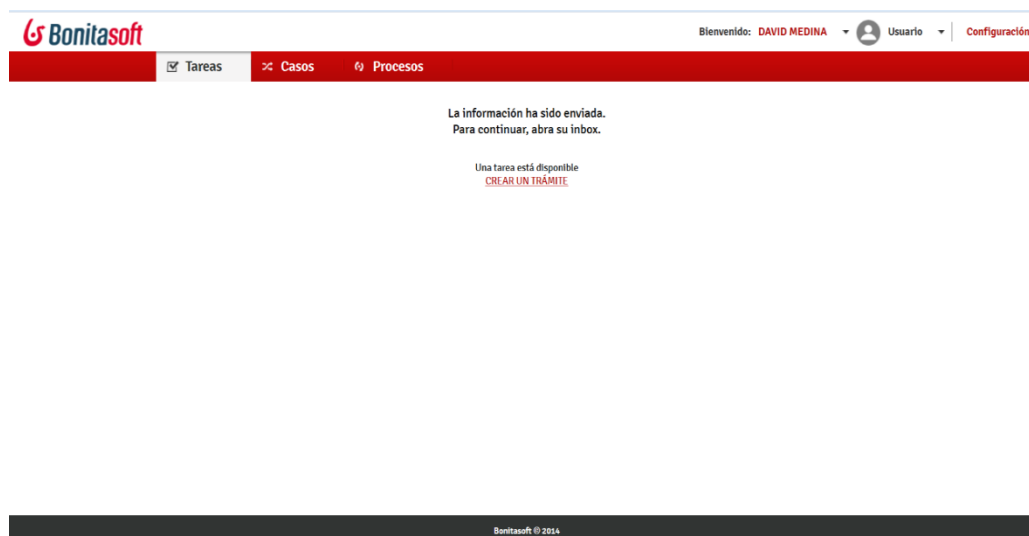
Bonitasoft

Bienvenido: DAVID MEDINA ▾ Usuario ▾ Configuración

Tareas Casos Procesos

La información ha sido enviada.
Para continuar, abra su inbox.

Una tarea está disponible
CREAR UN TRÁMITE

Bonitasoft © 2014